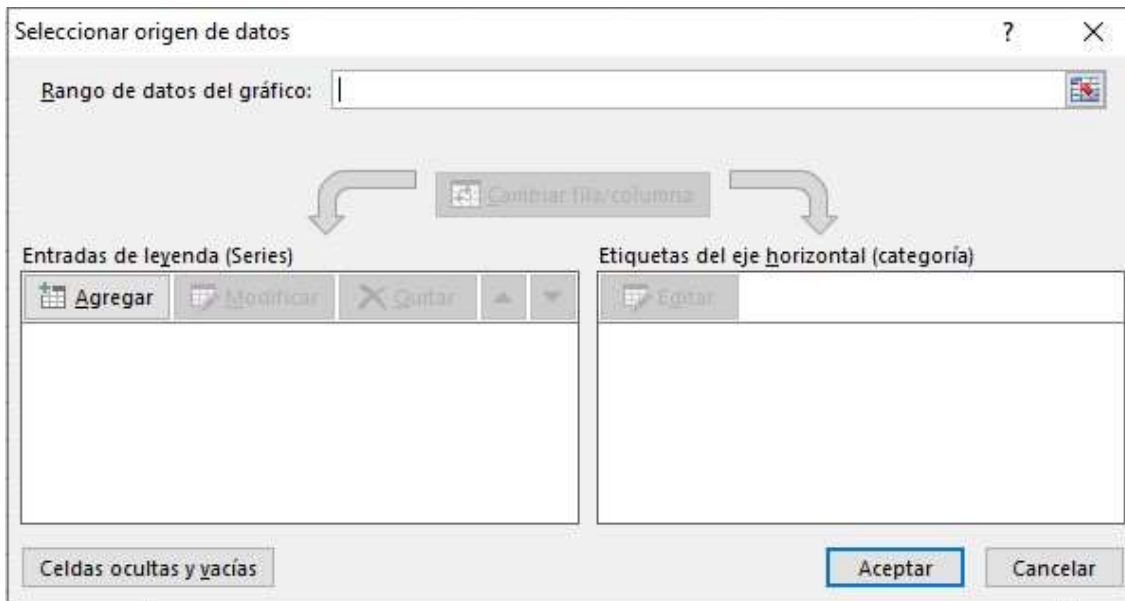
Seleccionar origen de datos

?

×

Rango de datos del gráfico:

Cambiar fila/columna

Entradas de leyenda (Series)

Agregar

Modificar

Quitar

Etiquetas del eje horizontal (categoría)

Editar

Celdas ocultas y vacías

Aceptar

Cancelar